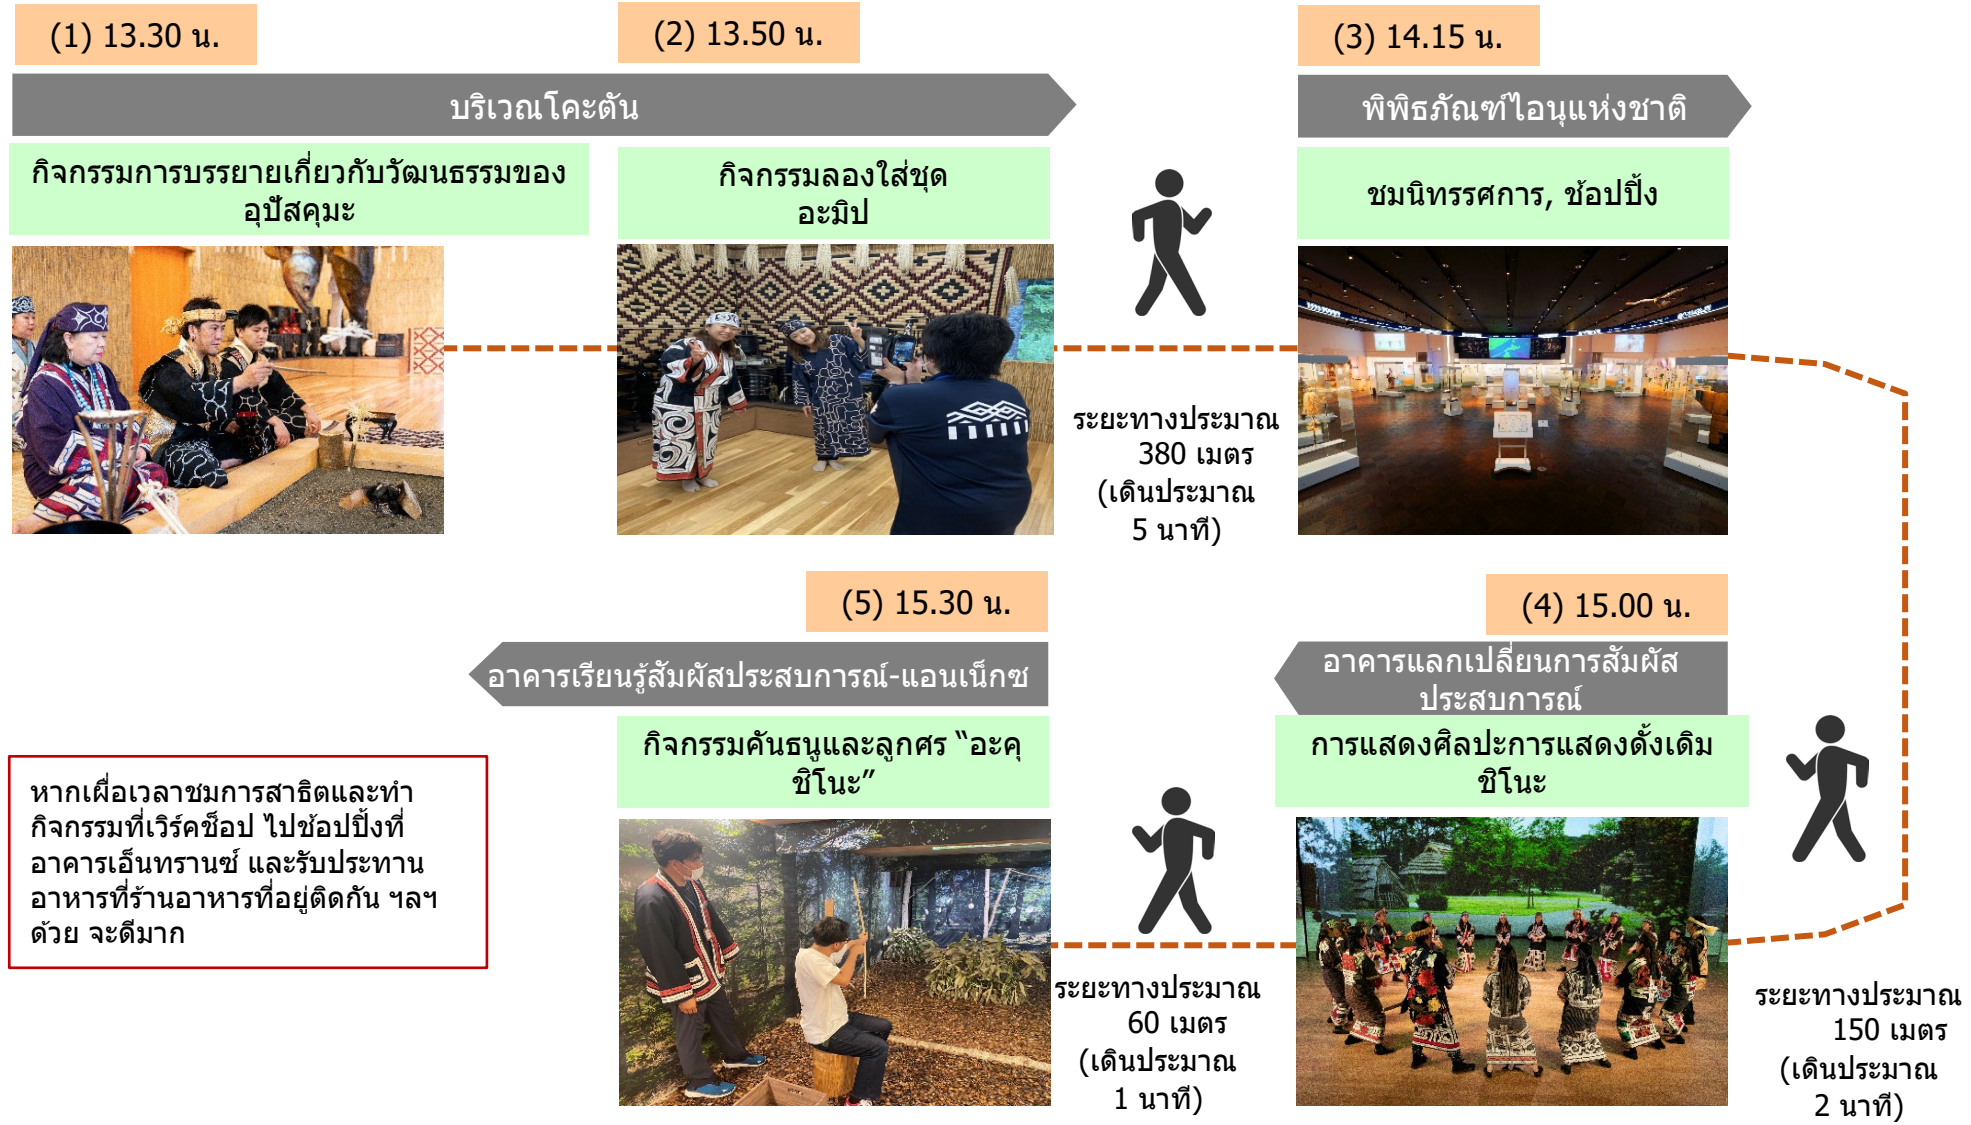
(1) 13.30 น.

(2) 13.50 น.

บริเวณโคะตัน

กิจกรรมการบรรยายเกี่ยวกับวัฒนธรรมของอุปัสคุมะ

กิจกรรมลองใส่ชุดอะมิป

(3) 14.15 น.

พิพิธภัณฑ์ไอนุแห่งชาติ

ชมนิทรรศการ, ช้อปปิ้ง

ระยะทางประมาณ 380 เมตร (เดินประมาณ 5 นาที)

(5) 15.30 น.

อาคารเรียนรู้สัมผัสประสบการณ์-แอนเน็กซ

กิจกรรมคันธนูและลูกศร "อะคุชิโนะ"

(4) 15.00 น.

อาคารแลกเปลี่ยนการสัมผัสประสบการณ์

การแสดงศิลปะการแสดงดั้งเดิมชิโนะ

หากเผื่อเวลาชมการสาธิตและทำกิจกรรมที่เวิร์คช็อป ไปช้อปปิ้งที่อาคารเอ็นทรานซ์ และรับประทานอาหารที่ร้านอาหารที่อยู่ติดกัน ฯลฯ ด้วย จะดีมาก

ระยะทางประมาณ 60 เมตร (เดินประมาณ 1 นาที)

ระยะทางประมาณ 150 เมตร (เดินประมาณ 2 นาที)